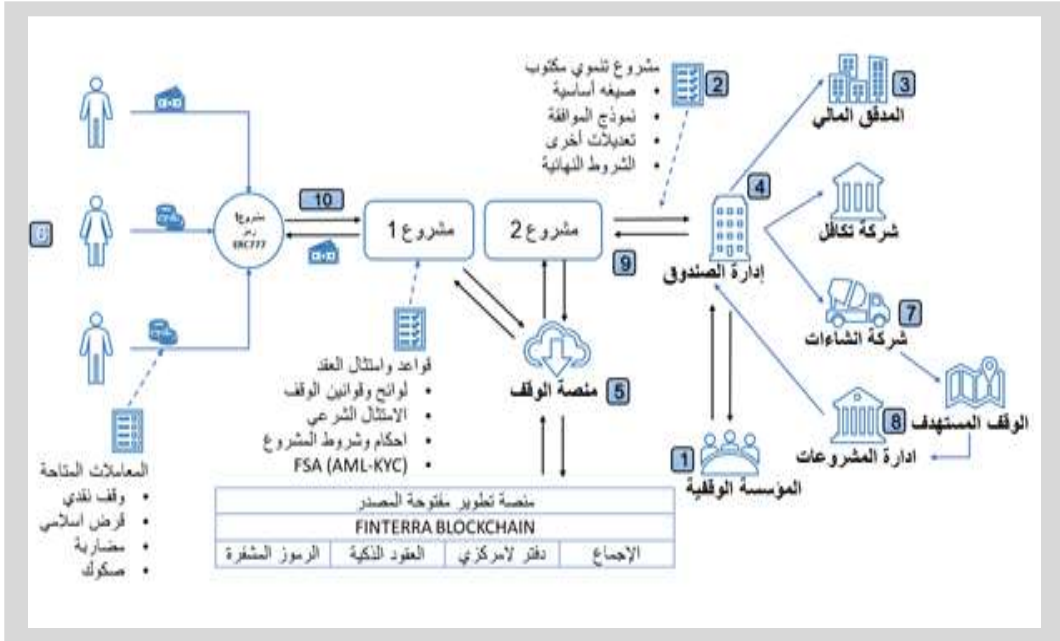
مشروع تنموي مكتوب
• صيغة أساسية
• نموذج الموافقة
• تعديلات أخرى
• الشروط النهائية

2

3 المدقق المالي

4

شركة تكافل

6

مشروع رمز ERC777

10

مشروع 1

مشروع 2

9

إدارة الصندوق

7 شركة انشاءات

قواعد وامتثال العقد
• لوائح وقوانين الوقف
• الامتثال الشرعي
• احكام وشروط المشروع
• FSA (AML-KYC)

5 منصة الوقف

الوقف المستهدف

8 ادارة المشروعات

1 المؤسسة الوقفية

المعاملات المتاحة
• وقف نقدي
• قرض اسلامي
• مضاربة
• صكوك

| منصة تطوير مفتوحة المصدر | | | |
|---|---|---|---|
| FINTERRA BLOCKCHAIN | | | |
| الرموز المشفرة | العقود الذكية | دفتر لامركزي | الإجماع |